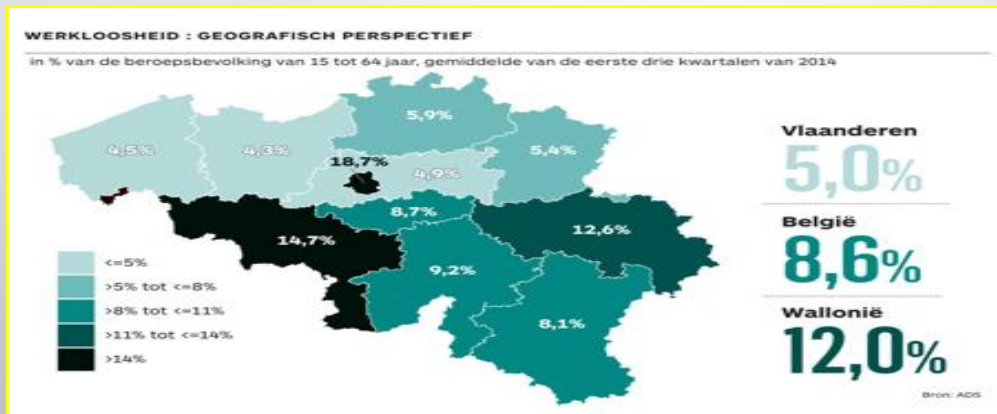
WERKLOOSHEID : GEOGRAFISCH PERSPECTIEF

in % van de beroepsbevolking van 15 tot 64 jaar, gemiddelde van de eerste drie kwartalen van 2014

5,9%

4,5%

4,3%

18,7%

5,4%

4,9%

8,7%

14,7%

12,6%

9,2%

8,1%

<=5%

>5% tot <=8%

>8% tot <=11%

>11% tot <=14%

>14%

Vlaanderen

5,0%

België

8,6%

Wallonië

12,0%

Bron: ADS